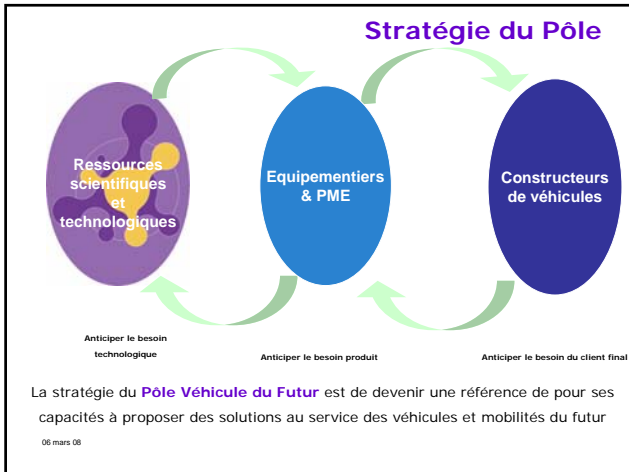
Stratégie du Pôle

Ressources scientifiques et technologiques

Equipementiers & PME

Constructeurs de véhicules

Anticiper le besoin technologique

Anticiper le besoin produit

Anticiper le besoin du client final

La stratégie du Pôle Véhicule du Futur est de devenir une référence de pour ses capacités à proposer des solutions au service des véhicules et mobilités du futur

06 mars 08